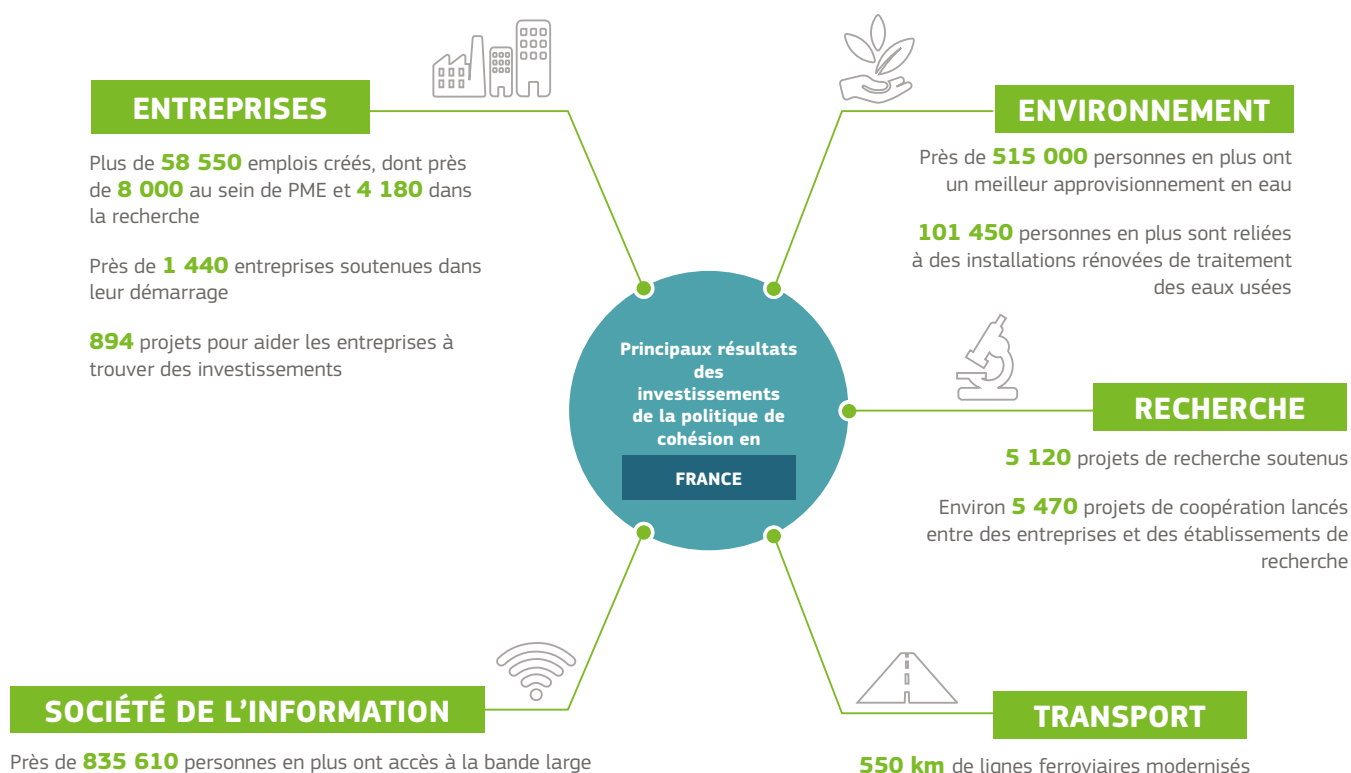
ENTREPRISES

Plus de **58 550** emplois créés, dont près de **8 000** au sein de PME et **4 180** dans la recherche

Près de **1 440** entreprises soutenues dans leur démarrage

**894** projets pour aider les entreprises à trouver des investissements

ENVIRONNEMENT

Près de **515 000** personnes en plus ont un meilleur approvisionnement en eau

**101 450** personnes en plus sont reliées à des installations rénovées de traitement des eaux usées

Principaux résultats des investissements de la politique de cohésion en

FRANCE

RECHERCHE

**5 120** projets de recherche soutenus

Environ **5 470** projets de coopération lancés entre des entreprises et des établissements de recherche

SOCIÉTÉ DE L’INFORMATION

Près de **835 610** personnes en plus ont accès à la bande large

TRANSPORT

**550 km** de lignes ferroviaires modernisés